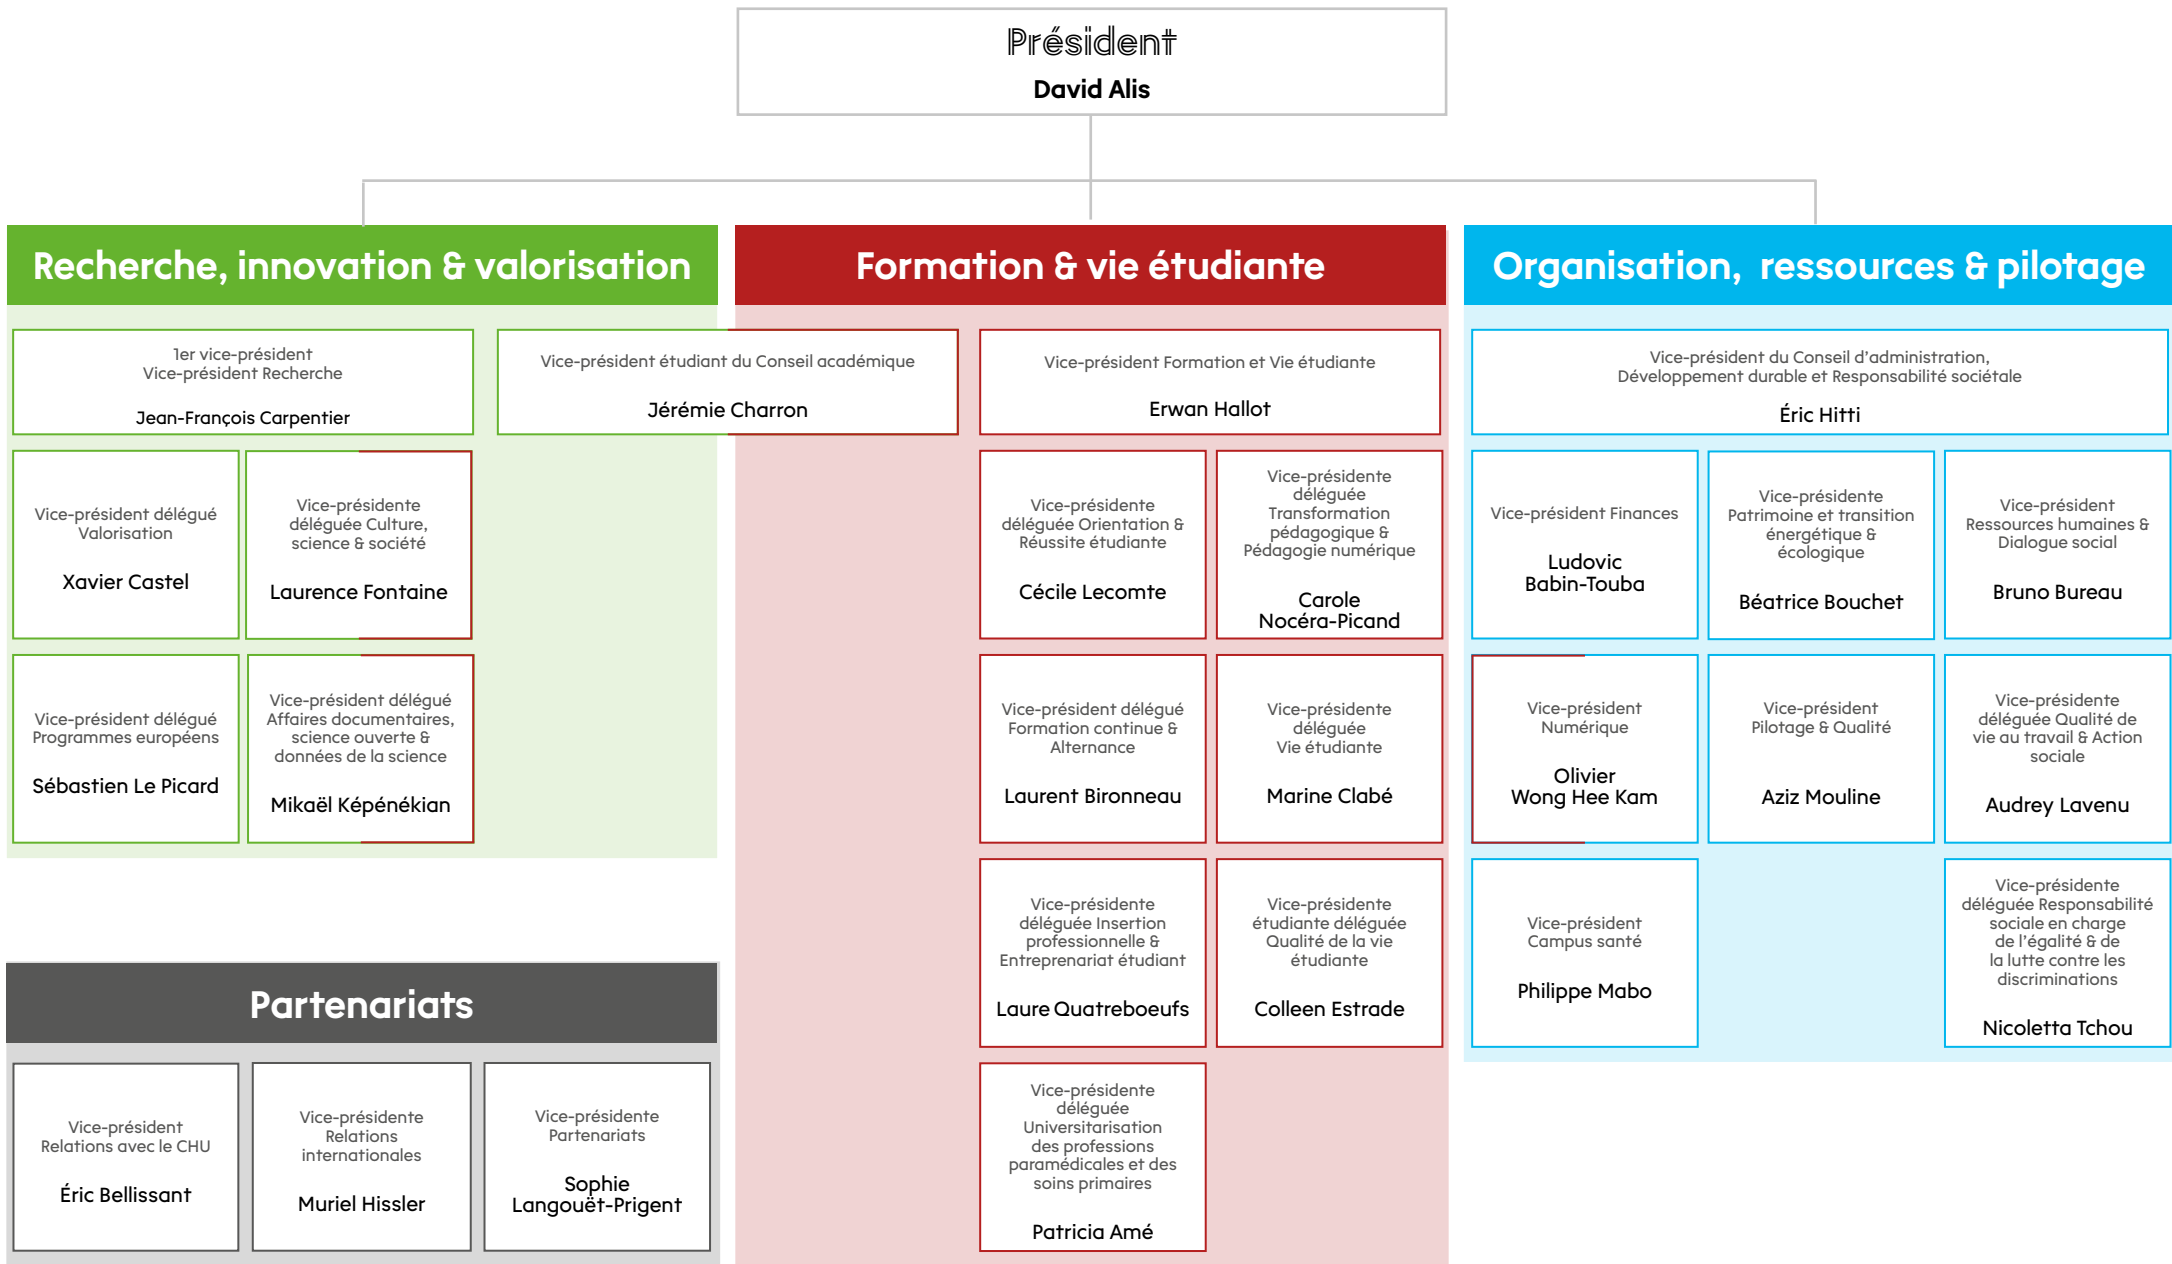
Président
David Alis

Recherche, innovation & valorisation

1er vice-président
Vice-président Recherche
Jean-François Carpentier

Vice-président étudiant du Conseil académique
Jérémie Charron

Vice-président délégué Valorisation
Xavier Castel

Vice-présidente déléguée Culture, science & société
Laurence Fontaine

Vice-président délégué Programmes européens
Sébastien Le Picard

Vice-président délégué Affaires documentaires, science ouverte & données de la science
Mikaël Képénékian

Partenariats

Vice-président Relations avec le CHU
Éric Bellissant

Vice-présidente Relations internationales
Muriel Hissler

Vice-présidente Partenariats
Sophie Langouët-Prigent

Formation & vie étudiante

Vice-président Formation et Vie étudiante
Erwan Hallot

Vice-présidente déléguée Orientation & Réussite étudiante
Cécile Lecomte

Vice-présidente déléguée Transformation pédagogique & Pédagogie numérique
Carole Nocéra-Picand

Vice-président délégué Formation continue & Alternance
Laurent Bironneau

Vice-présidente déléguée Vie étudiante
Marine Clabé

Vice-présidente déléguée Insertion professionnelle & Entreprenariat étudiant
Laure Quatreboeufs

Vice-présidente étudiante déléguée Qualité de la vie étudiante
Colleen Estrade

Vice-présidente déléguée Universitarisation des professions paramédicales et des soins primaires
Patricia Amé

Organisation, ressources & pilotage

Vice-président du Conseil d'administration, Développement durable et Responsabilité sociétale
Éric Hitti

Vice-président Finances
Ludovic Babin-Touba

Vice-présidente Patrimoine et transition énergétique & écologique
Béatrice Bouchet

Vice-président Ressources humaines & Dialogue social
Bruno Bureau

Vice-président Numérique
Olivier Wong Hee Kam

Vice-président Pilotage & Qualité
Aziz Mouline

Vice-présidente déléguée Qualité de vie au travail & Action sociale
Audrey Lavenu

Vice-président Campus santé
Philippe Mabo

Vice-présidente déléguée Responsabilité sociale en charge de l'égalité & de la lutte contre les discriminations
Nicoletta Tchou